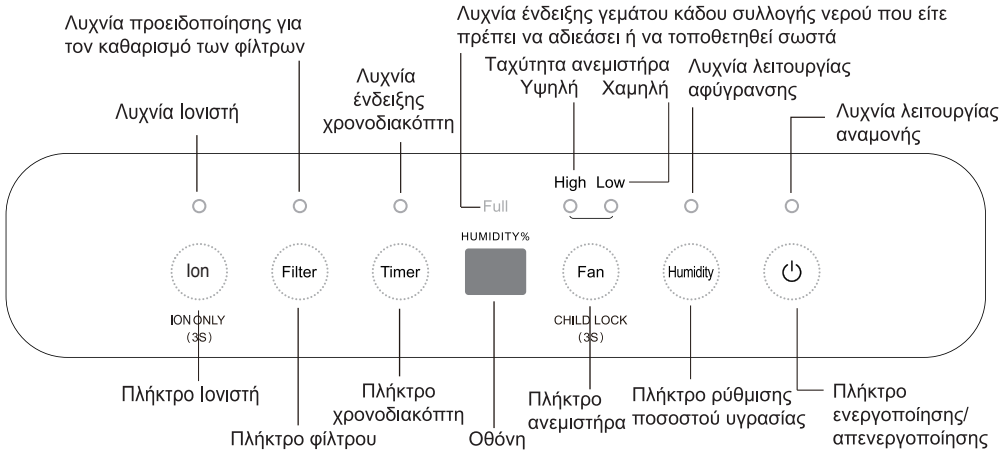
Λυχνία προειδοποίησης για τον καθαρισμό των φίλτρων

Λυχνία ένδειξης γεμάτου κάδου συλλογής νερού που είτε πρέπει να αδειάσει ή να τοποθετηθεί σωστά

Ταχύτητα ανεμιστήρα
Υψηλή Χαμηλή

Λυχνία λειτουργίας αφύγρανσης

Λυχνία ένδειξης χρονοδιακόπτη

Λυχνία Ιονιστή

Λυχνία λειτουργίας αναμονής

High Low

Full

HUMIDITY%

Ion

Filter

Timer

Fan

Humidity

ION ONLY
(3S)

CHILD LOCK
(3S)

Πλήκτρο Ιονιστή

Πλήκτρο χρονοδιακόπτη

Πλήκτρο ανεμιστήρα

Πλήκτρο ρύθμισης ποσοστού υγρασίας

Πλήκτρο ενεργοποίησης/ απενεργοποίησης

Πλήκτρο φίλτρου

Οθόνη